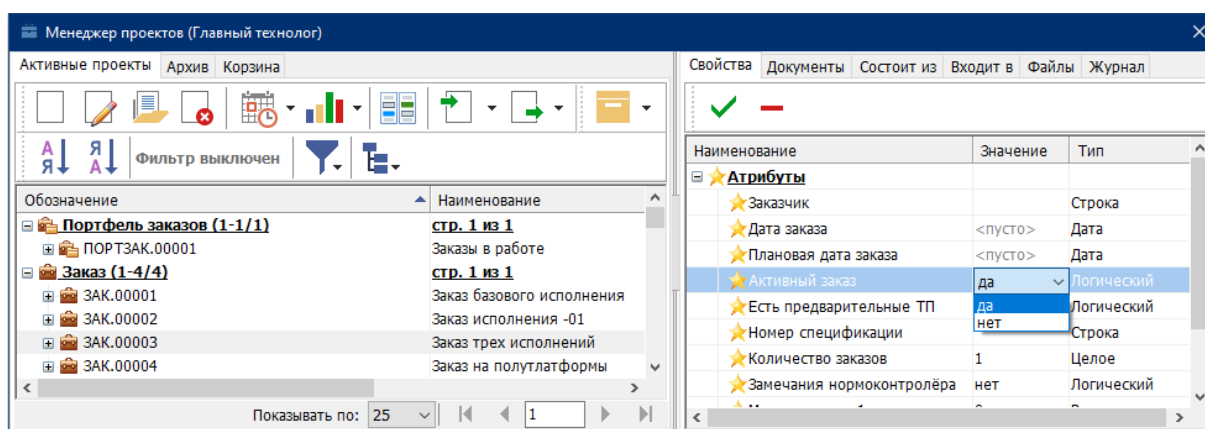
Менеджер проектов (Главный технолог)

Активные проекты | Архив | Корзина

А Я
Я А
Фильтр выключен

| Обозначение | Наименование |
|---|---|
| Портфель заказов (1-1/1) | стр. 1 из 1 |
| ПОРТЗАК.00001 | Заказы в работе |
| Заказ (1-4/4) | стр. 1 из 1 |
| ЗАК.00001 | Заказ базового исполнения |
| ЗАК.00002 | Заказ исполнения -01 |
| ЗАК.00003 | Заказ трех исполнений |
| ЗАК.00004 | Заказ на полуплатформы |

Показывать по: 25 | 1

Свойства | Документы | Состоит из | Входит в | Файлы | Журнал

| Наименование | Значение | Тип |
|---|---|---|
| Атрибуты | | |
| Заказчик | | Строка |
| Дата заказа | <пусто> | Дата |
| Плановая дата заказа | <пусто> | Дата |
| Активный заказ | да | Логический |
| Есть предварительные ТП | да | Логический |
| Номер спецификации | нет | Строка |
| Количество заказов | 1 | Целое |
| Замечания нормоконтролёра | нет | Логический |